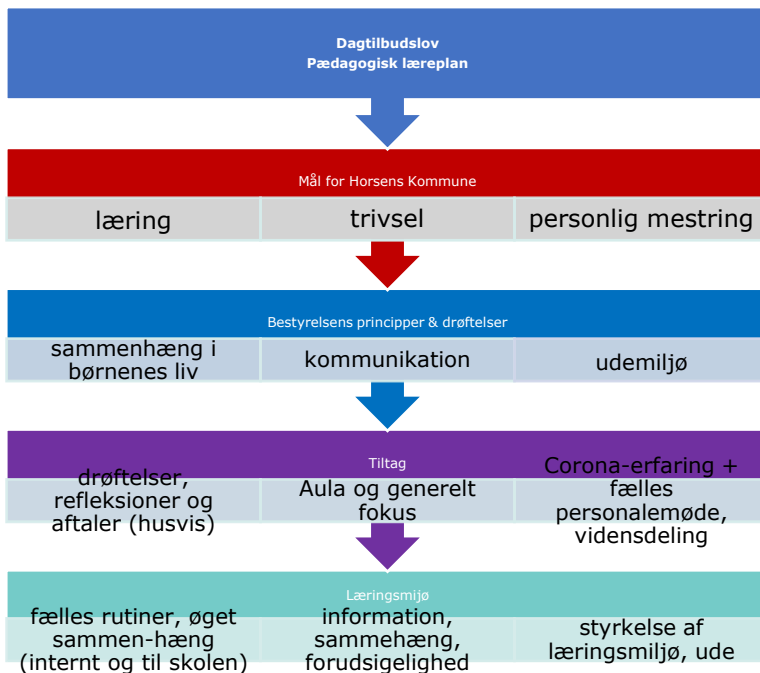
Dagtilbudslov
Pædagogisk læreplan

Mål for Horsens Kommune

| læring | trivsel | personlig mestring |
|---|---|---|

Bestyrelsens principper & drøftelser

| sammenhæng i børnenes liv | kommunikation | udemiljø |
|---|---|---|

Tiltag

| drøftelser, refleksioner og aftaler (husvis) | Aula og generelt fokus | Corona-erfaring + fælles personalemøde, vidensdeling |
|---|---|---|

Læringsmijø

| fælles rutiner, øget sammen-hæng (internt og til skolen) | information, sammehæng, forudsigelighed | styrkelse af læringsmiljø, ude |
|---|---|---|